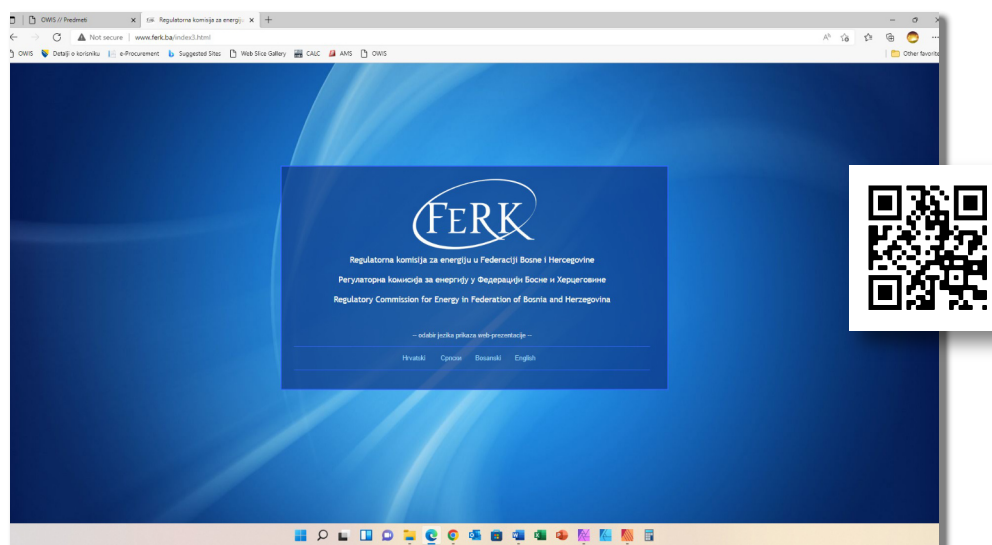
OWIS // Predmeti
Regulatorna komisija za energij
Not secure | www.ferk.ba/index3.html
OWIS  Detalji o korisniku  e-Procurement  Suggested Sites  Web Slice Gallery  CALC  AMS  OWIS
Other favorites

FERK

Regulatorna komisija za energiju u Federaciji Bosne i Hercegovine

Регулаторна комисија за енергију у Федерацији Босне и Херцеговине

Regulatory Commission for Energy in Federation of Bosnia and Herzegovina

-- odabir jezika prikaza web-prezentacije --

Hrvatski  Српски  Bosanski  English